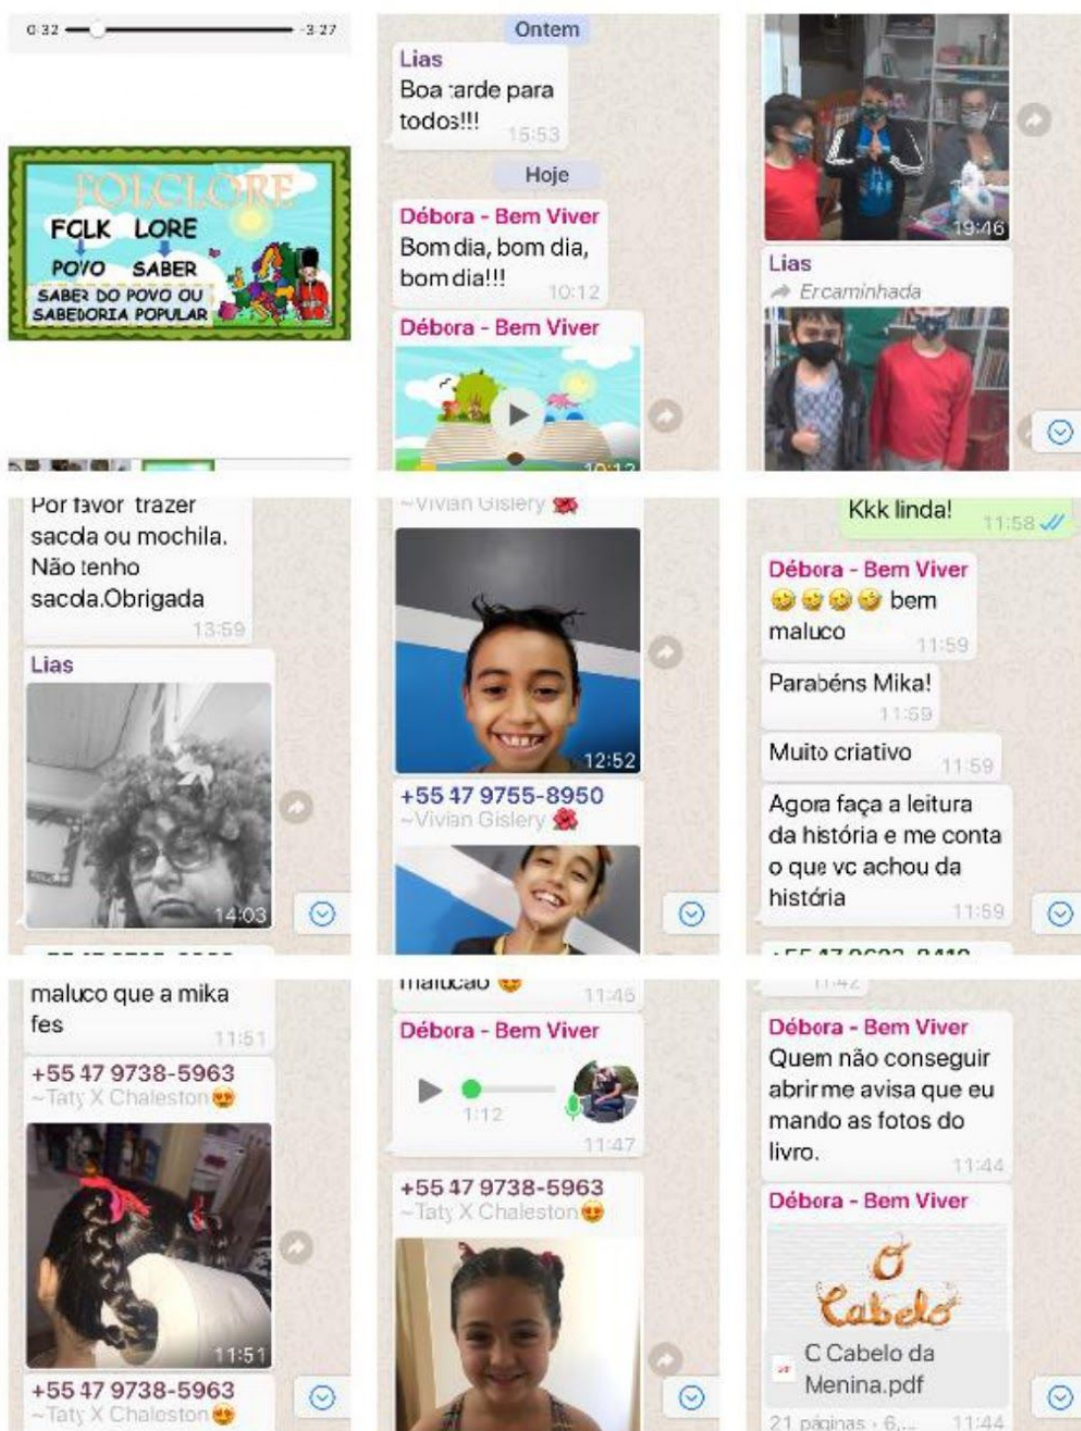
0:32 -3:27

FOLCLORE
FOLK LORE
POVO SABER
SABER DO POVO OU SABEDORIA POPULAR

Ontem
Lias
Boa tarde para todos!!! 15:53
Hoje
Débora - Bem Viver
Bom dia, bom dia, bom dia!!! 10:12
Débora - Bem Viver
10:12

19:46
Lias
Encaminhada

Por favor trazer sacola ou mochila. Não tenho sacola.Obrigada 13:59
Lias
14:03

~Vivian Gislery
12:52
+55 47 9755-8950
~Vivian Gislery

Kkk linda! 11:58
Débora - Bem Viver
😂😂😂😂 bem maluco 11:59
Parabéns Mika! 11:59
Muito criativo 11:59
Agora faça a leitura da história e me conta o que vc achou da história 11:59

maluco que a mika fes 11:51
+55 47 9738-5963
~Taty X Chaleston😍
11:51
+55 47 9738-5963
~Taty X Chaleston😍

malucão 11:46
Débora - Bem Viver
1:12
11:47
+55 47 9738-5963
~Taty X Chaleston😍

11:42
Débora - Bem Viver
Quem não conseguir abrir me avisa que eu mando as fotos do livro. 11:44
Débora - Bem Viver
O Cabelo
O Cabelo da Menina.pdf
21 páginas · 6... 11:44